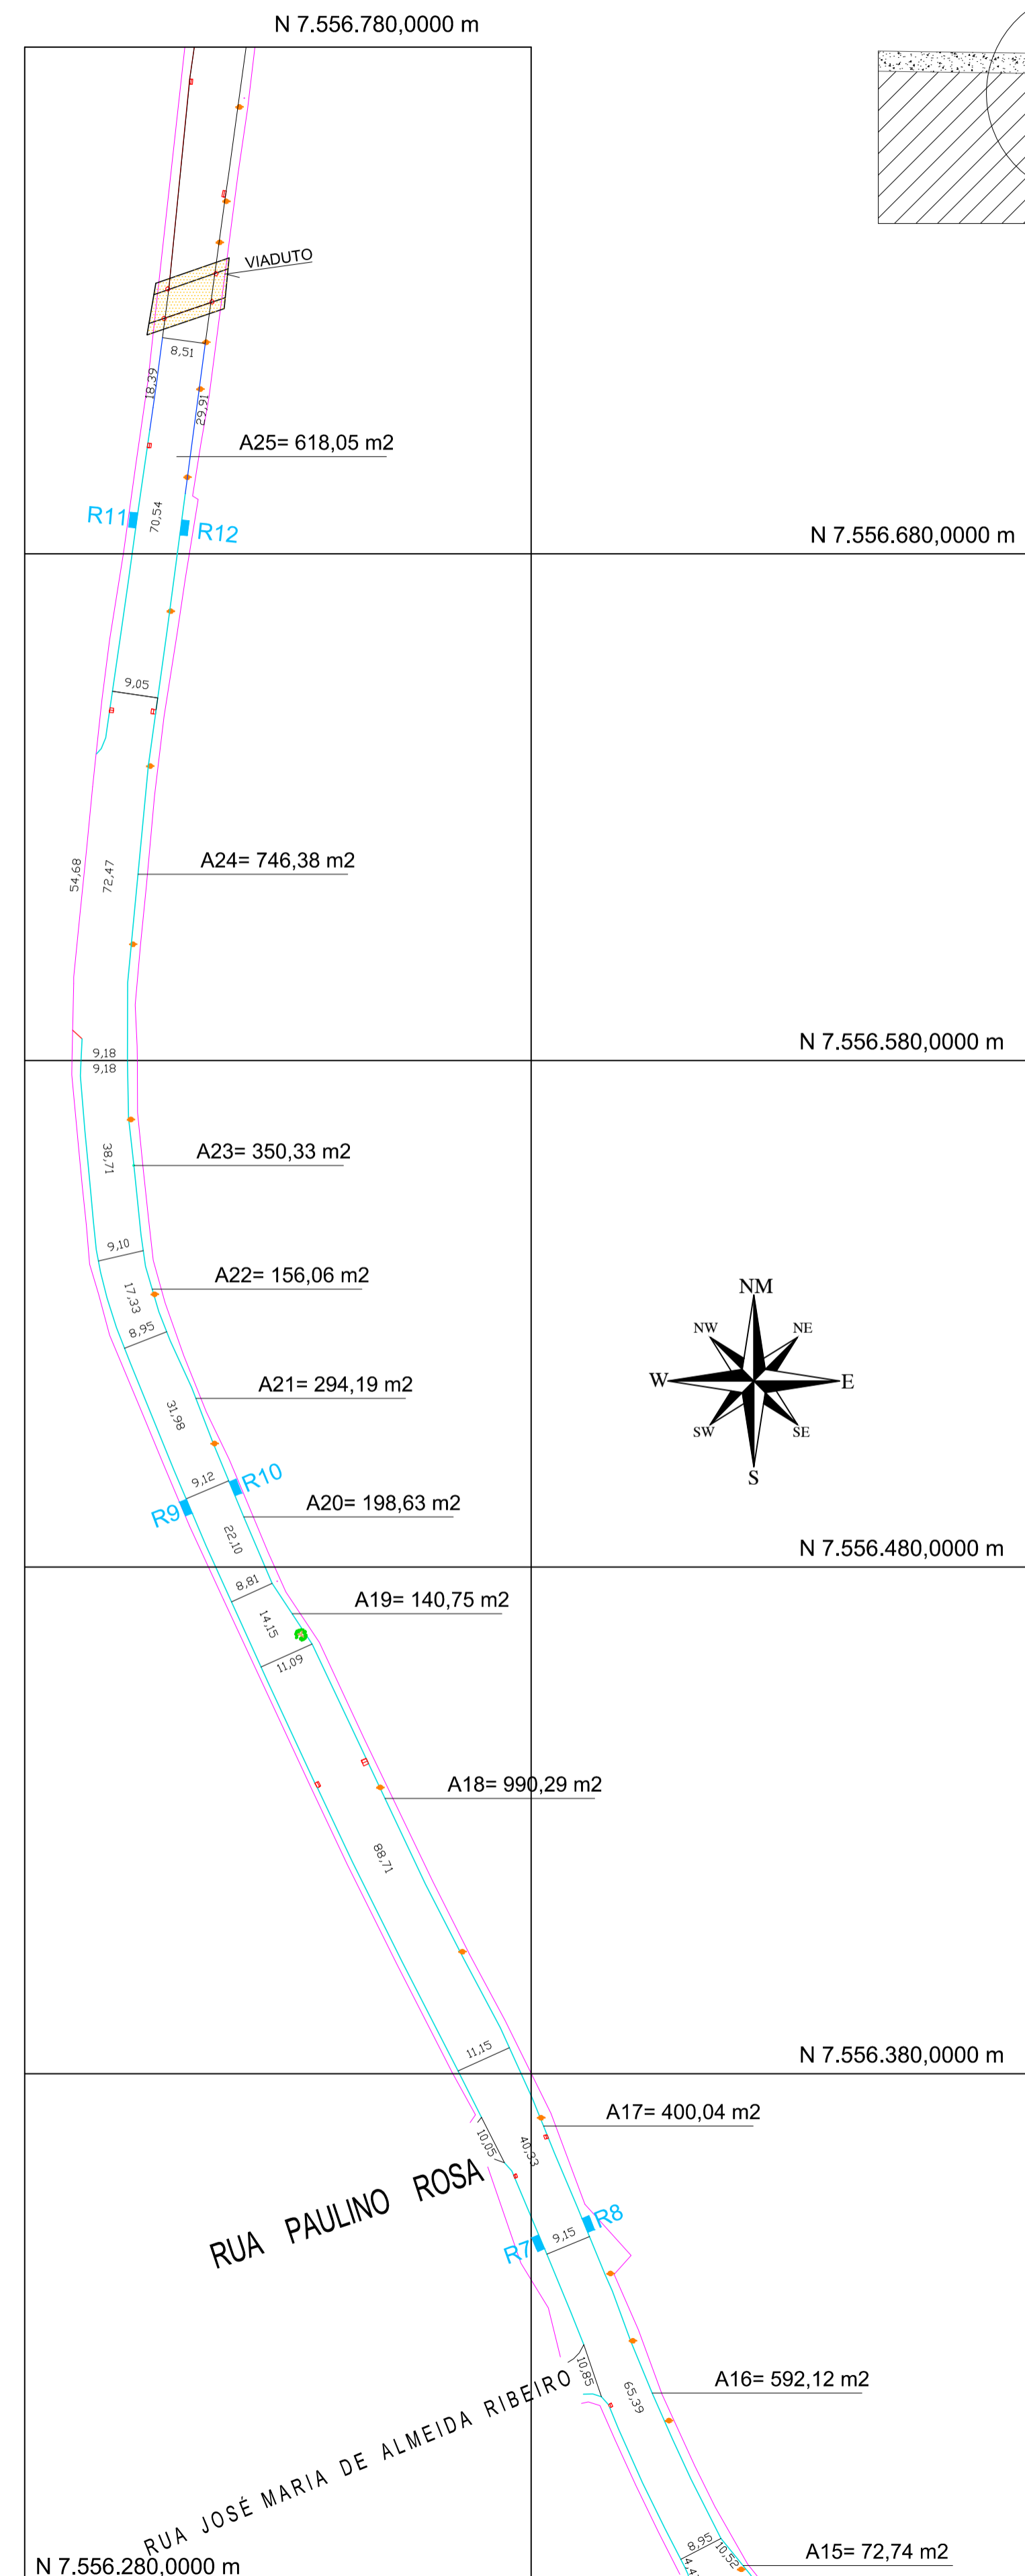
N 7.556.780,0000 m

VIADUTO

8,51

18,39

29,91

A25= 618,05 m2

R11

70,54

R12

N 7.556.680,0000 m

9,05

54,68

72,47

A24= 746,38 m2

N 7.556.580,0000 m

9,18
9,18

38,71

A23= 350,33 m2

9,10

A22= 156,06 m2

17,33

8,95

NM
NW
NE
W
E
SW
SE
S

A21= 294,19 m2

31,98

9,12

R10

R9

A20= 198,63 m2

22,10

N 7.556.480,0000 m

8,81

A19= 140,75 m2

14,15

11,09

A18= 990,29 m2

88,71

11,15

N 7.556.380,0000 m

A17= 400,04 m2

10,05

40,33

RUA PAULINO ROSA

R8

9,15

R7

10,85

65,39

A16= 592,12 m2

RUA JOSÉ MARIA DE ALMEIDA RIBEIRO

8,95

10,52

A15= 72,74 m2

N 7.556.280,0000 m